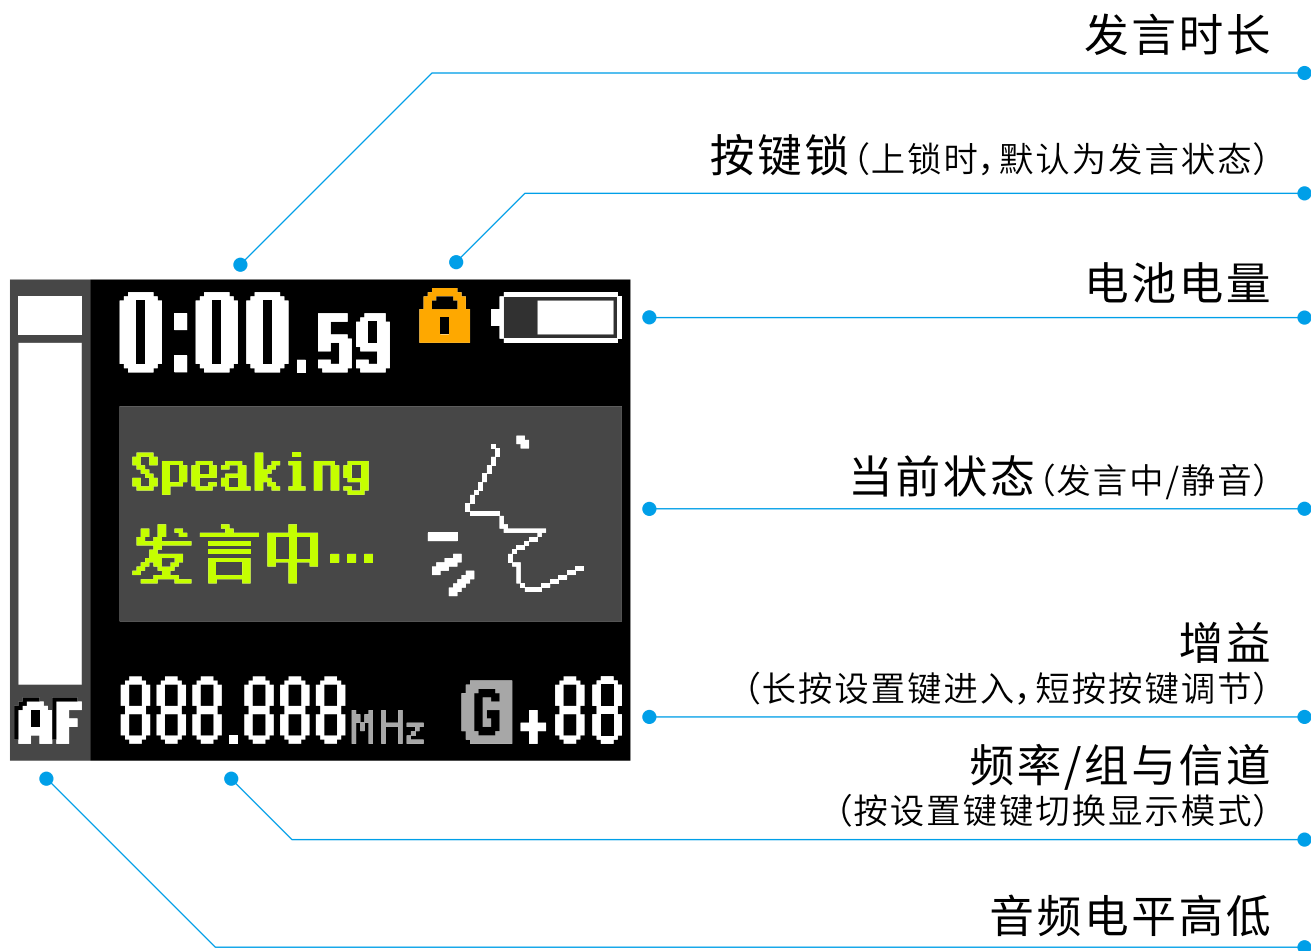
0:00.59

Speaking
发言中…

AF 888.888MHz G+88

发言时长

按键锁(上锁时,默认为发言状态)

电池电量

当前状态(发言中/静音)

增益
(长按设置键进入,短按按键调节)

频率/组与信道
(按设置键键切换显示模式)

音频电平高低